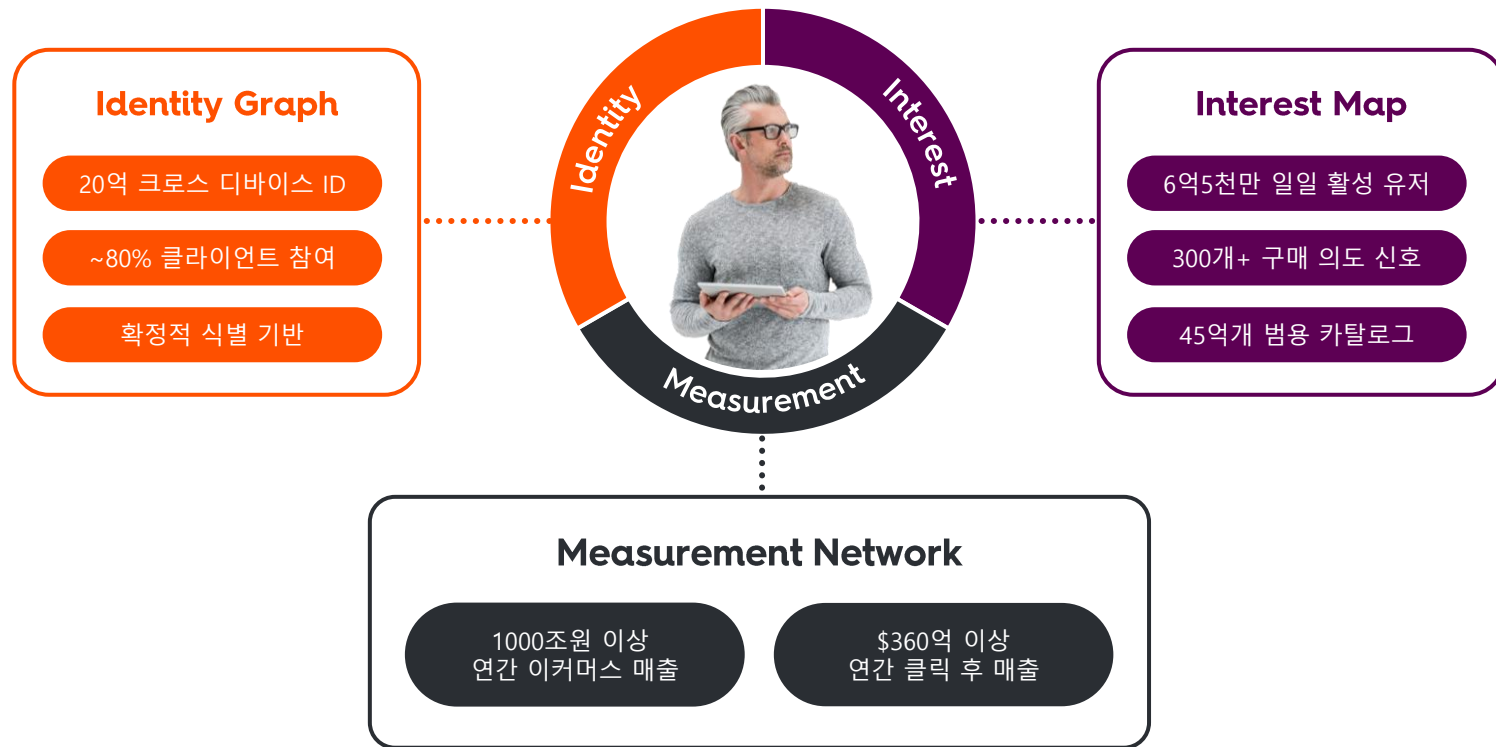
Identity Graph

20억 크로스 디바이스 ID

~80% 클라이언트 참여

확정적 식별 기반

Identity

Interest

Measurement

Interest Map

6억5천만 일일 활성 유저

300개+ 구매 의도 신호

45억개 범용 카탈로그

Measurement Network

1000조원 이상
연간 이커머스 매출

$360억 이상
연간 클릭 후 매출